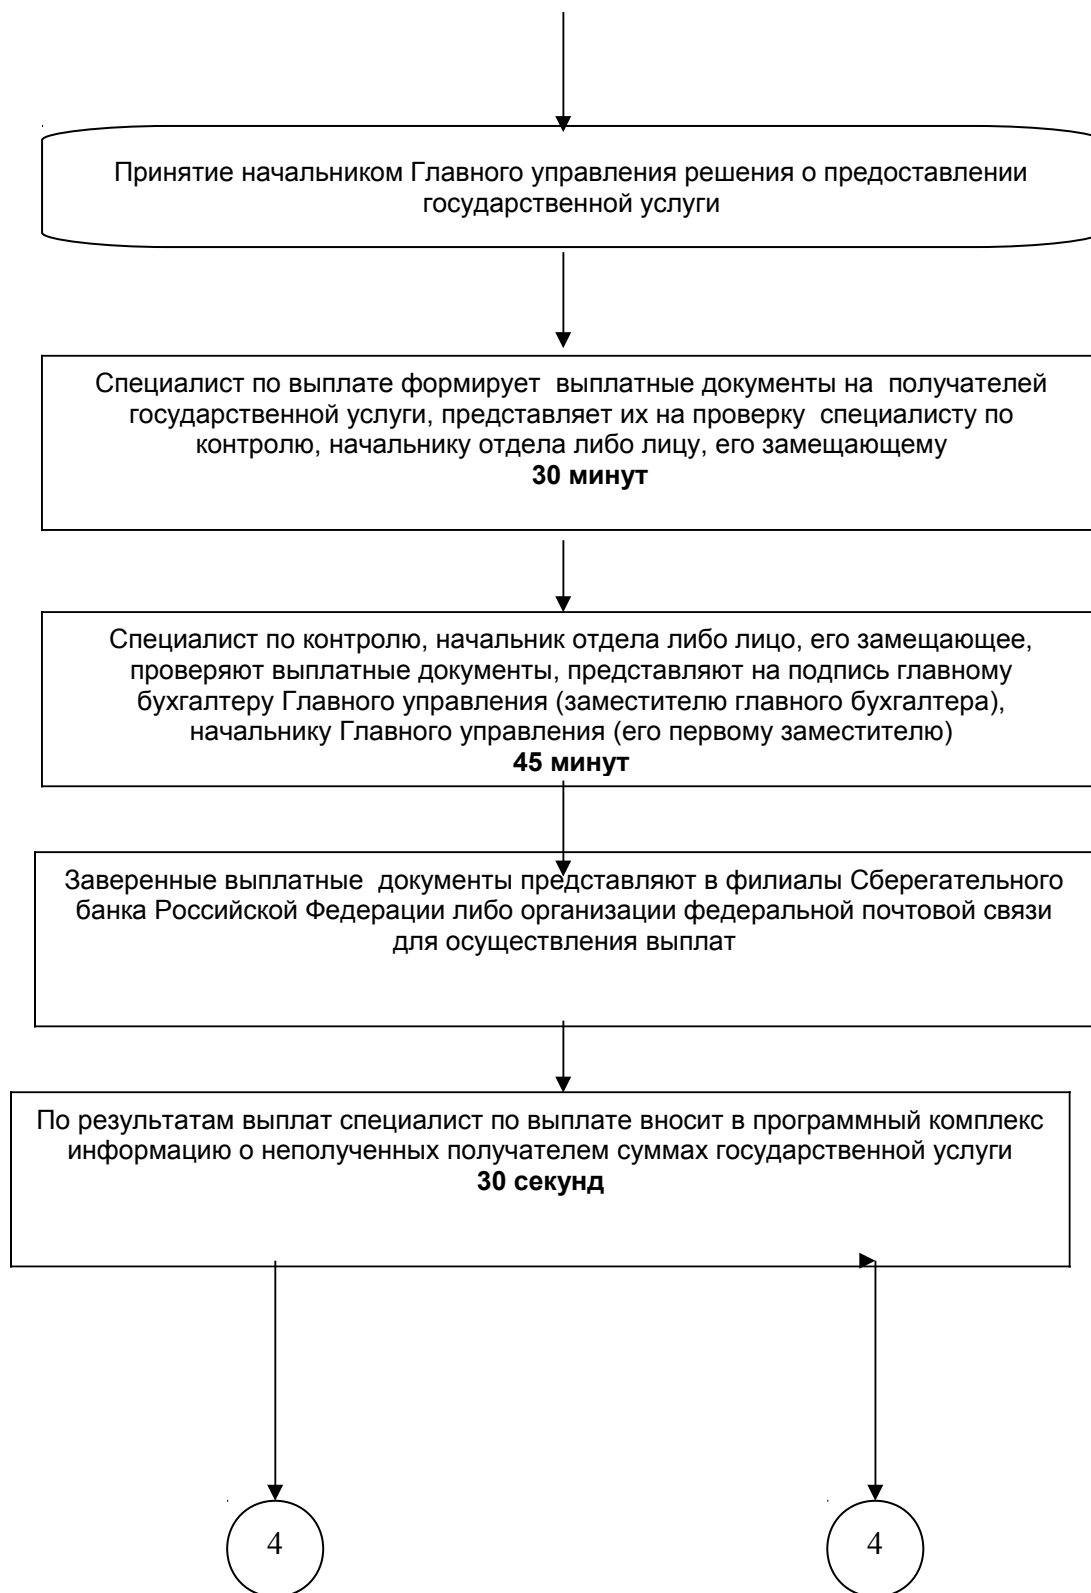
Принятие начальником Главного управления решения о предоставлении государственной услуги

Специалист по выплате формирует выплатные документы на получателей государственной услуги, представляет их на проверку специалисту по контролю, начальнику отдела либо лицу, его замещающему
**30 минут**

Специалист по контролю, начальник отдела либо лицо, его замещающее, проверяют выплатные документы, представляют на подпись главному бухгалтеру Главного управления (заместителю главного бухгалтера), начальнику Главного управления (его первому заместителю)
**45 минут**

Заверенные выплатные документы представляют в филиалы Сберегательного банка Российской Федерации либо организации федеральной почтовой связи для осуществления выплат

По результатам выплат специалист по выплате вносит в программный комплекс информацию о неполученных получателем суммах государственной услуги
**30 секунд**

4

4